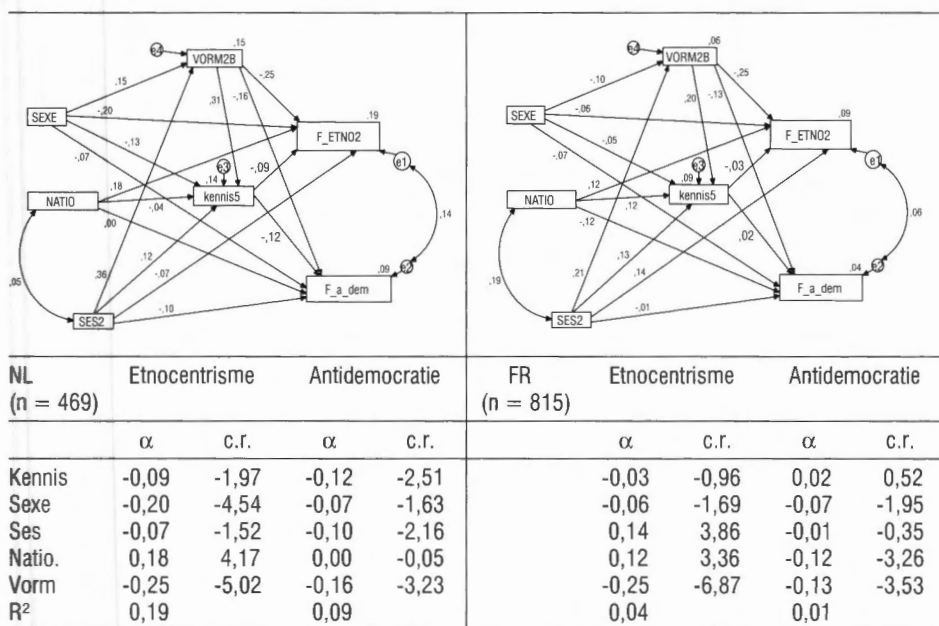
e4 VORM2B ,15
,15 -,25
SEXE -,20 ,31 -,16 ,19
-,13 F_ETNO2
-,07 e3
,18 ,14 -,09 e1
NATIO kennis5
-,04
,00 -,12 ,14
,12
,05 ,36 -,07
,09 e2
F_a_dem
-,10
SES2

e4 VORM2B ,06
-,10 -,25
SEXE -,06 ,20 -,13 ,09
,05 F_ETNO2
-,07 e3
,12 ,09 -,03 e1
NATIO kennis5
,12
-,12 ,06
,13 ,02
,19 ,21 ,14
,04 e2
F_a_dem
-,01
SES2

| NL (n = 469) | Etnocentrisme | | Antidemocratie | | FR (n = 815) | Etnocentrisme | | Antidemocratie | |
|---|---|---|---|---|---|---|---|---|---|
| | α | c.r. | α | c.r. | | α | c.r. | α | c.r. |
| Kennis | -0,09 | -1,97 | -0,12 | -2,51 | | -0,03 | -0,96 | 0,02 | 0,52 |
| Sexe | -0,20 | -4,54 | -0,07 | -1,63 | | -0,06 | -1,69 | -0,07 | -1,95 |
| Ses | -0,07 | -1,52 | -0,10 | -2,16 | | 0,14 | 3,86 | -0,01 | -0,35 |
| Natio. | 0,18 | 4,17 | 0,00 | -0,05 | | 0,12 | 3,36 | -0,12 | -3,26 |
| Vorm | -0,25 | -5,02 | -0,16 | -3,23 | | -0,25 | -6,87 | -0,13 | -3,53 |
| R² | 0,19 | | 0,09 | | | 0,04 | | 0,01 | |